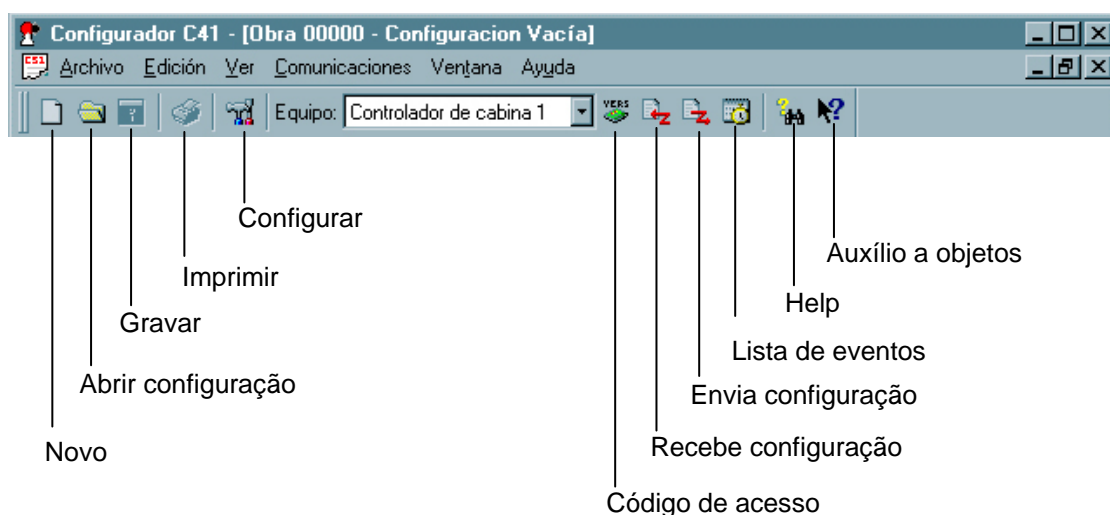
Configurador C41 - [Obra 00000 - Configuracion Vacía]

Archivo Edición Ver Comunicaciones Ventana Ayuda

Equipo: Controlador de cabina 1

VERS

Configurar

Auxílio a objetos

Imprimir

Help

Gravar

Lista de eventos

Abrir configuração

Envia configuração

Recebe configuração

Novo

Código de acesso